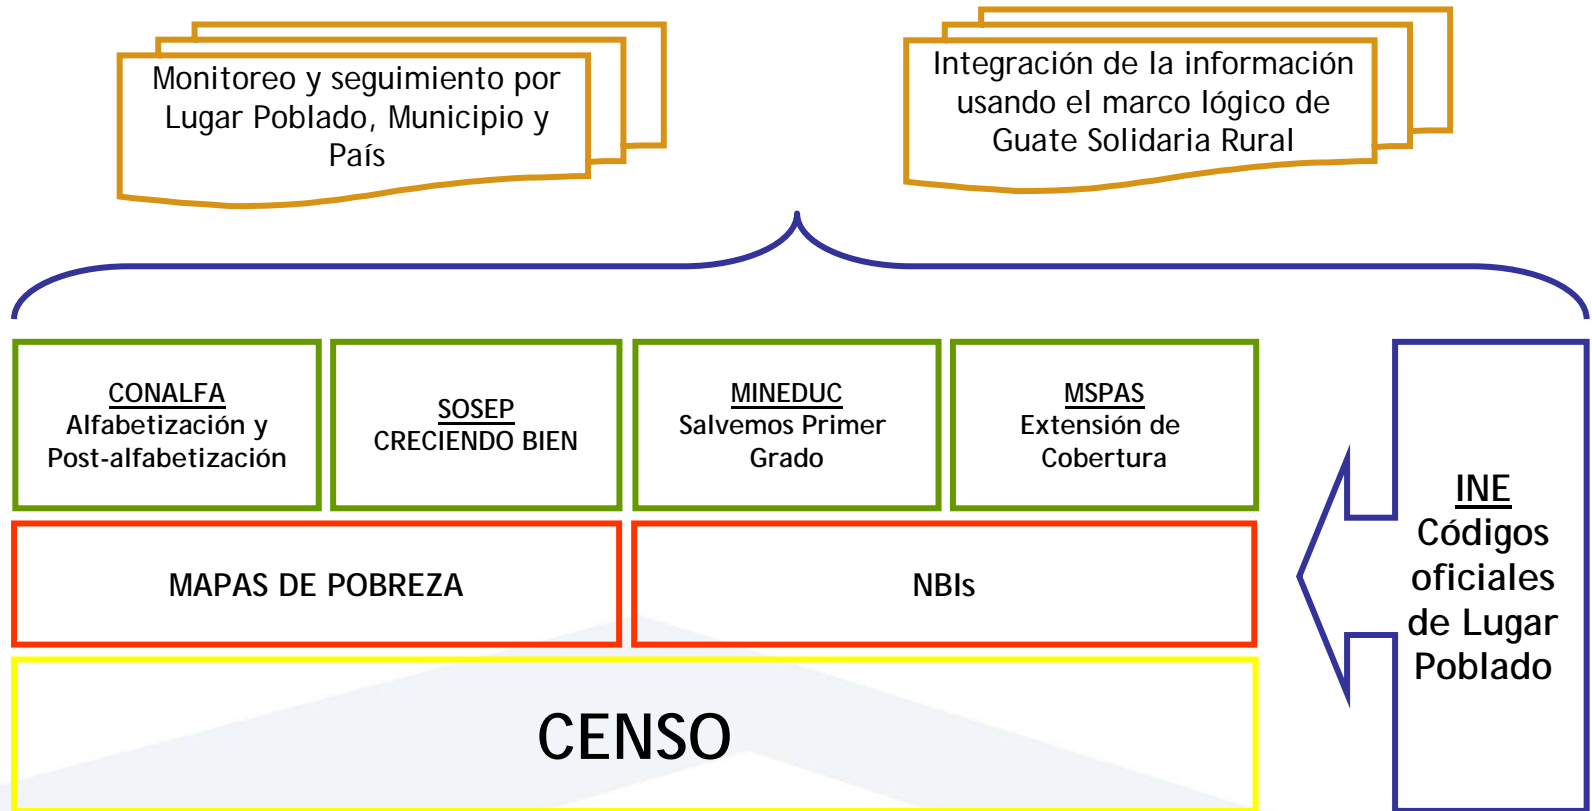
Monitoreo y seguimiento por Lugar Poblado, Municipio y País

Integración de la información usando el marco lógico de Guate Solidaria Rural

CONALFA
Alfabetización y Post-alfabetización

SOSEP
CRECIENDO BIEN

MINEDUC
Salvemos Primer Grado

MSPAS
Extensión de Cobertura

MAPAS DE POBREZA

NBIs

CENSO

INE
Códigos oficiales de Lugar Poblado